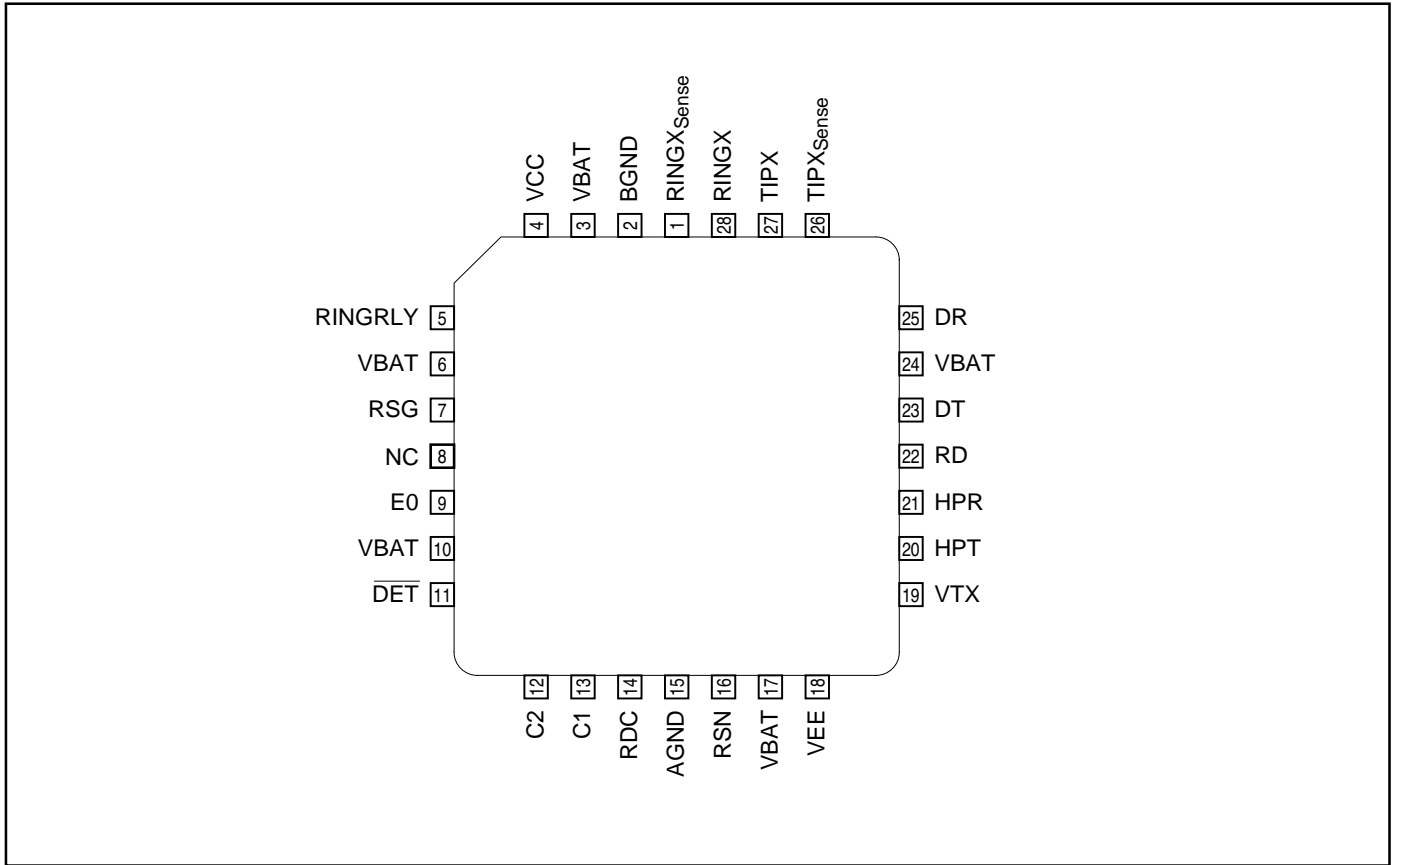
VCC 4
VBAT 3
BGND 2
$RINGX_{Sense}$ 1
RINGX 28
TIPX 27
$TIPX_{Sense}$ 26

RINGRLY 5
VBAT 6
RSG 7
NC 8
E0 9
VBAT 10
$\overline{DET}$ 11

25 DR
24 VBAT
23 DT
22 RD
21 HPR
20 HPT
19 VTX

12 C2
13 C1
14 RDC
15 AGND
16 RSN
17 VBAT
18 VEE